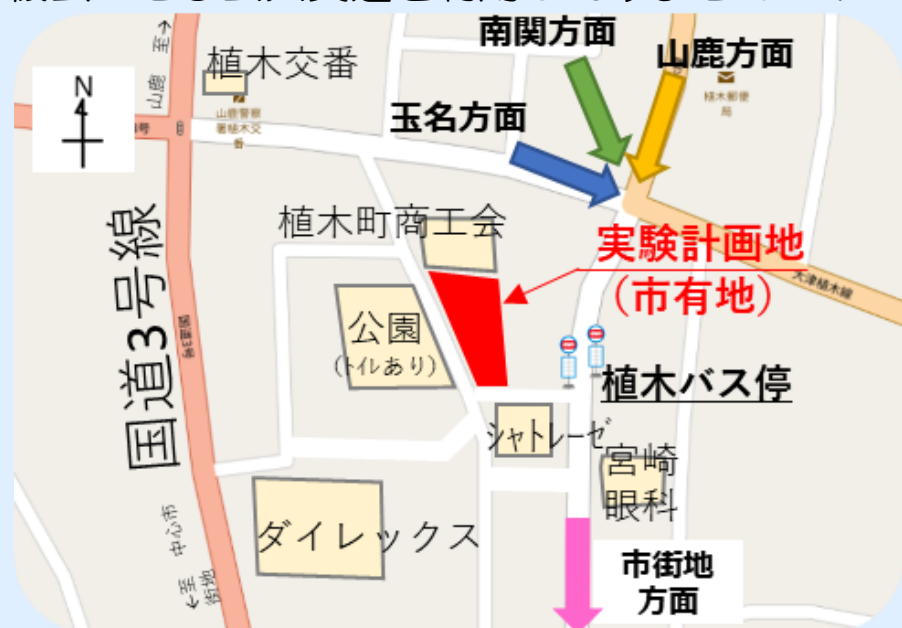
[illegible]

植木交番

南関方面

山鹿方面

玉名方面

N

植木郵便局

山鹿警察署植木交番

国道3号線

植木町商工会

実験計画地
（市有地）

大津植木線

公園
（トイレあり）

植木バス停

シャトレーゼ

宮崎眼科

ダイレックス

市街地方面

至 山鹿

至 市街地

中心市